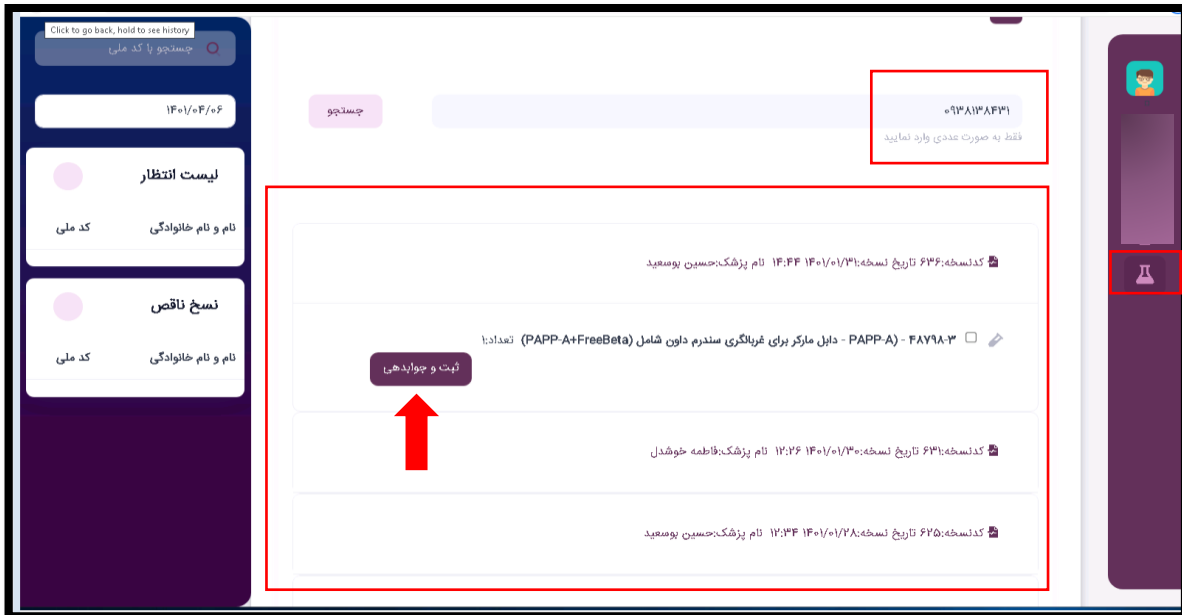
Click to go back, hold to see history

جستجو با کد ملی

۱۴۰۱/۰۴/۰۶

لیست انتظار

نام و نام خانوادگی کد ملی

نسخ ناقص

نام و نام خانوادگی کد ملی

جستجو

۰۹۱۳۸۱۱۳۸۴۳۱
فقط به صورت عددی وارد نمایید

کدنسخه:۶۳۶ تاریخ نسخه:۱۴۰۱/۰۱/۳۱ ۱۴:۴۴ نام پزشک:حسین بوسعید

۴۸۷۹۸-۳ - (PAPP-A) - دابل مارکر برای غربالگری سندرم داون شامل (PAPP-A+FreeBeta) تعداد:۱

ثبت و جوابدهی

کدنسخه:۶۳۱ تاریخ نسخه:۱۴۰۱/۰۱/۳۰ ۱۲:۲۶ نام پزشک:فاطمه خوشدل

کدنسخه:۶۲۵ تاریخ نسخه:۱۴۰۱/۰۱/۲۸ ۱۲:۳۴ نام پزشک:حسین بوسعید